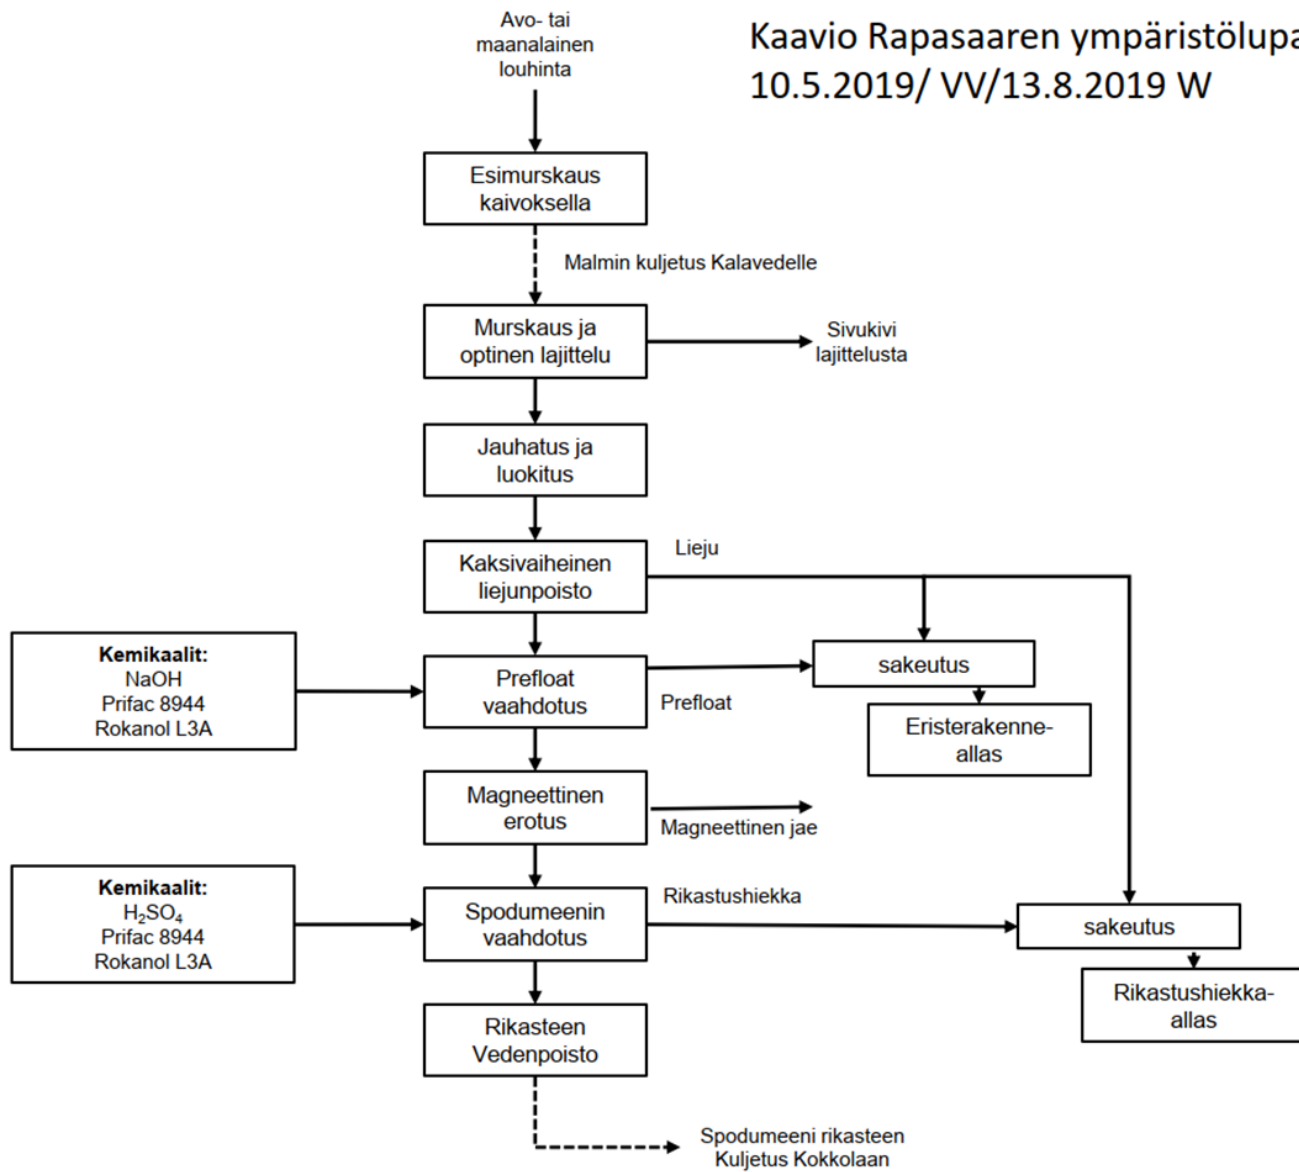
Kaavio Rapasaaren ympäristölupa
10.5.2019/ VV/13.8.2019 W

Avo- tai maanalainen louhinta

Esimurskaus kaivoksella

Malmin kuljetus Kalavedelle

Murskaus ja optinen lajittelu

Sivukivi lajittelusta

Jauhatus ja luokitus

Kaksivaiheinen liejunpoisto

Lieju

Kemikaalit:
NaOH
Prifac 8944
Rokanol L3A

Prefloat vaahdotus

Prefloat

sakeutus

Eristerakenne-allas

Magneettinen erotus

Magneettinen jae

Kemikaalit:
$H_2SO_4$
Prifac 8944
Rokanol L3A

Spodumeenin vaahdotus

Rikastushiekka

sakeutus

Rikastushiekka-allas

Rikasteen Vedenpoisto

Spodumeeni rikasteen Kuljetus Kokkolaan